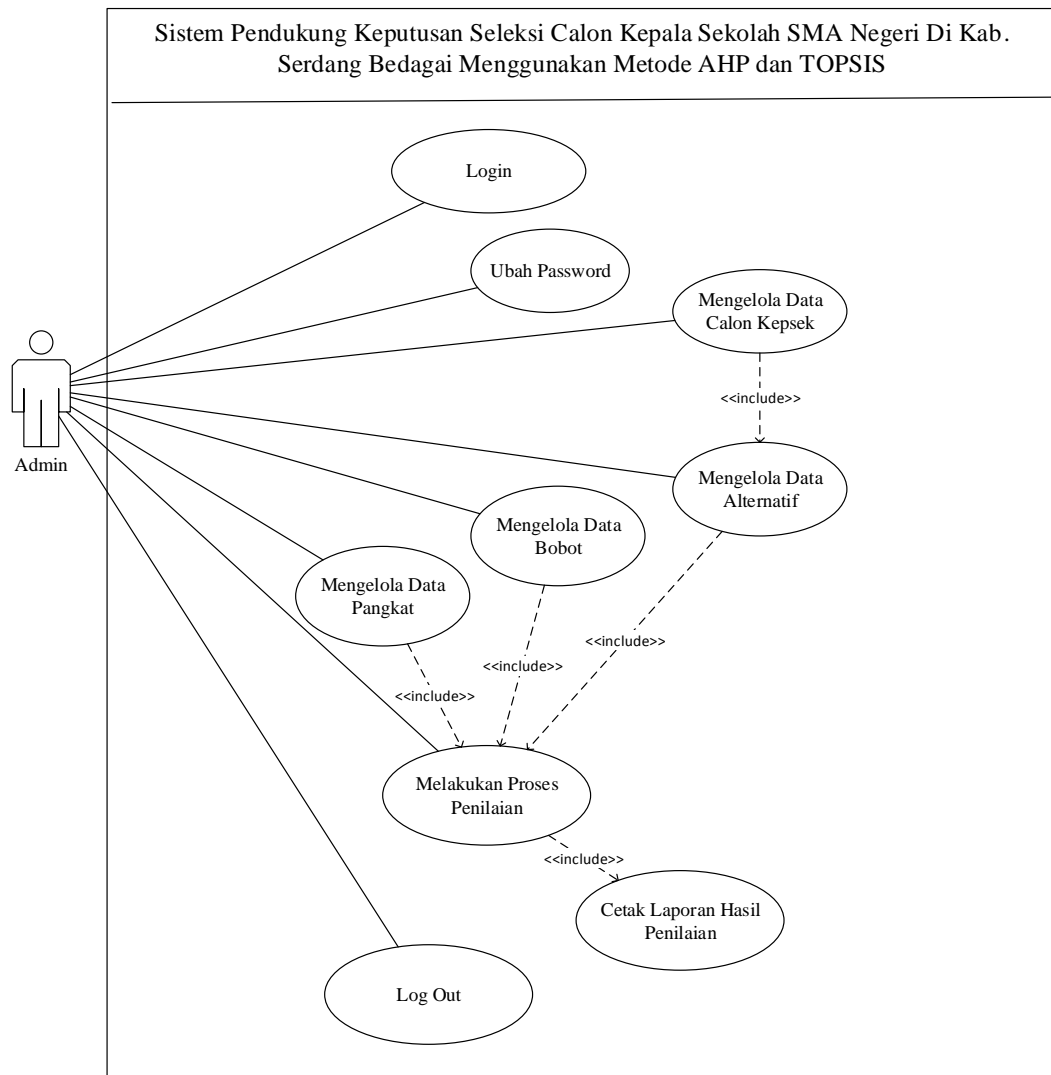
Sistem Pendukung Keputusan Seleksi Calon Kepala Sekolah SMA Negeri Di Kab. Serdang Bedagai Menggunakan Metode AHP dan TOPSIS

Login

Ubah Password

Mengelola Data Calon Kepsek

<<include>>

Admin

Mengelola Data Alternatif

Mengelola Data Bobot

Mengelola Data Pangkat

<<include>>

<<include>>

<<include>>

Melakukan Proses Penilaian

<<include>>

Cetak Laporan Hasil Penilaian

Log Out